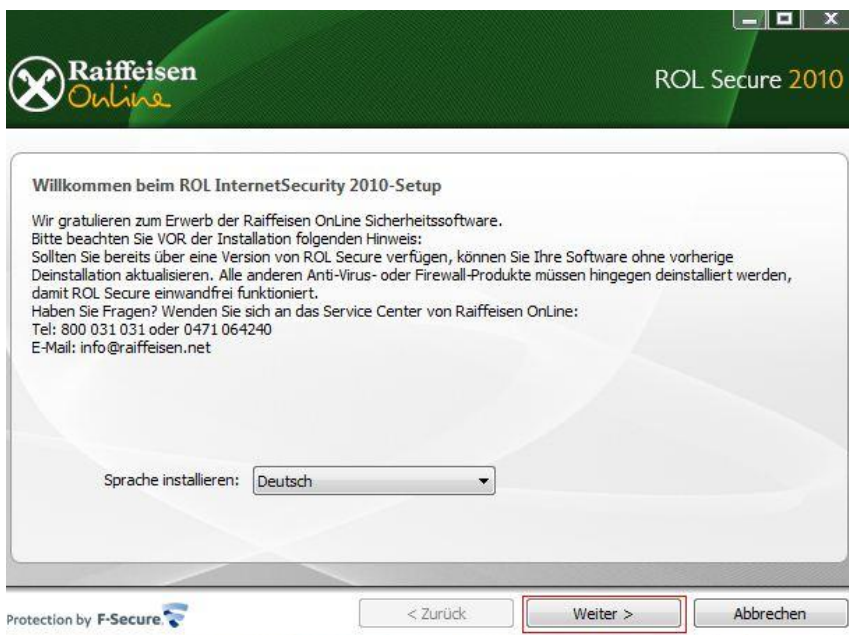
Raiffeisen Online

ROL Secure 2010

Willkommen beim ROL InternetSecurity 2010-Setup

Wir gratulieren zum Erwerb der Raiffeisen OnLine Sicherheitssoftware.
Bitte beachten Sie VOR der Installation folgenden Hinweis:
Sollten Sie bereits über eine Version von ROL Secure verfügen, können Sie Ihre Software ohne vorherige Deinstallation aktualisieren. Alle anderen Anti-Virus- oder Firewall-Produkte müssen hingegen deinstalliert werden, damit ROL Secure einwandfrei funktioniert.
Haben Sie Fragen? Wenden Sie sich an das Service Center von Raiffeisen OnLine:
Tel: 800 031 031 oder 0471 064240
E-Mail: info@raiffeisen.net

Sprache installieren: Deutsch

Protection by F-Secure

< Zurück

Weiter >

Abbrechen